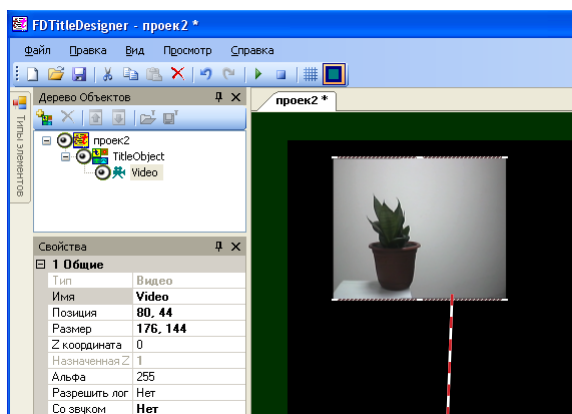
FDTitleDesigner - проек2 *

Файл Правка Вид Просмотр Справка

Типы элементов

Дерево Объектов

проек2
TitleObject
Video

проек2 *

Свойства

1 Общие

| | |
|---|---|
| Тип | Видео |
| Имя | Video |
| Позиция | 80, 44 |
| Размер | 176, 144 |
| Z координата | 0 |
| Назначенная Z | 1 |
| Альфа | 255 |
| Разрешить лог | Нет |
| Со звуком | Нет |